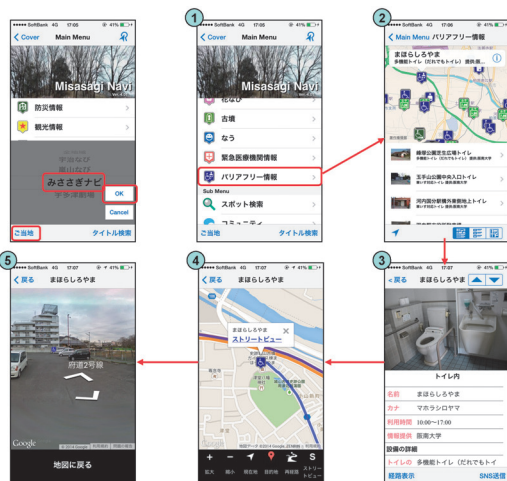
●●●●○ SoftBank 4G 17:05 41%
< Cover Main Menu
Misasagi Navi
防災情報
観光情報
平城なび
藤井寺なび
みささぎナビ
千早赤阪村
OK
Cancel
ご当地
タイトル検索

1
●●●●○ SoftBank 4G 17:05 41%
< Cover Main Menu
Misasagi Navi
古墳
なう
緊急医療機関情報
バリアフリー情報
Sub Menu
スポット検索
ご当地
タイトル検索

2
●●●●○ SoftBank 4G 17:06 41%
< Main Menu バリアフリー情報
まほらしろやま
多機能トイレ（だれでもトイレ） 提供 南...
藤井寺市役所
藤塚公園芝生広場トイレ
玉手山公園中央入口トイレ
河内国分駅横外美術館トイレ

3
●●●●○ SoftBank 4G 17:07 41%
< 戻る まほらしろやま
トイレ内
名前 まほらしろやま
カナ マホラシロヤマ
利用時間 10:00〜17:00
情報提供 阪南大学
設備の詳細
トイレの 多機能トイレ（だれでもトイ
経路表示
SNS送信

4
●●●●○ SoftBank 4G 17:07 41%
< 戻る まほらしろやま
まほらしろやま
ストリートビュー
+ − S
拡大 縮小 現在地 目的地 再経路 ストリートビュー

5
●●●●○ SoftBank 4G 17:07 41%
< 戻る まほらしろやま
府道2号線
Google
地図に戻る